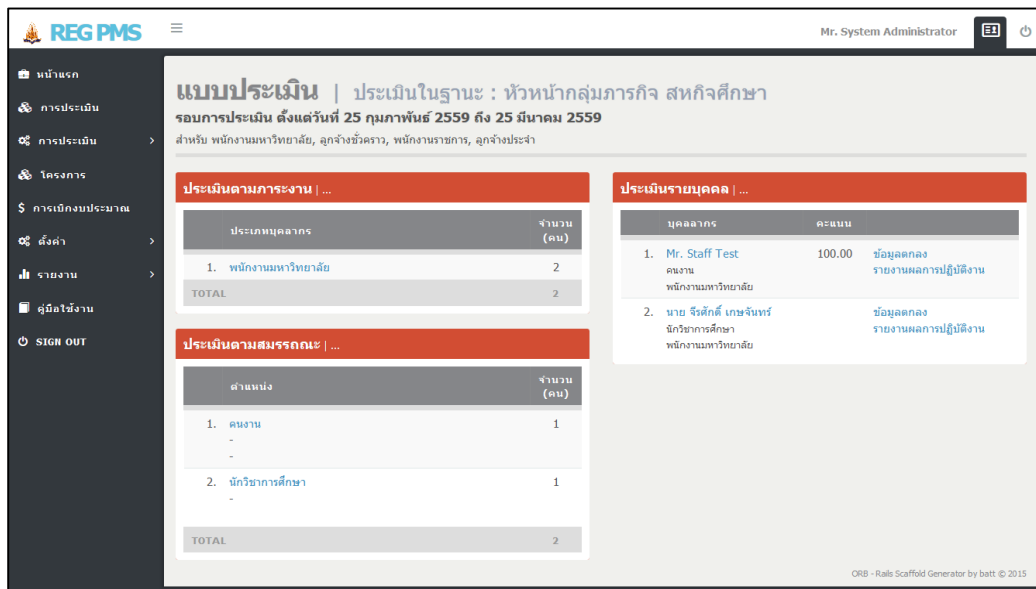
REG PMS

Mr. System Administrator

หน้าแรก
การประเมิน
การประเมิน
โครงการ
การเบิกงบประมาณ
ตั้งค่า
รายงาน
คู่มือใช้งาน
SIGN OUT

แบบประเมิน | ประเมินในฐานะ : หัวหน้ากลุ่มภารกิจ สหกิจศึกษา
รอบการประเมิน ตั้งแต่วันที่ 25 กุมภาพันธ์ 2559 ถึง 25 มีนาคม 2559
สำหรับ พนักงานมหาวิทยาลัย, ลูกจ้างชั่วคราว, พนักงานราชการ, ลูกจ้างประจำ

ประเมินตามภาระงาน | ...

| | ประเภทบุคลากร | จำนวน (คน) |
|---|---|---|
| 1. | พนักงานมหาวิทยาลัย | 2 |
| TOTAL | | 2 |

ประเมินตามสมรรถนะ | ...

| | ตำแหน่ง | จำนวน (คน) |
|---|---|---|
| 1. | คนงาน - - | 1 |
| 2. | นักวิชาการศึกษา - | 1 |
| TOTAL | | 2 |

ประเมินรายบุคคล | ...

| | บุคลากร | คะแนน | |
|---|---|---|---|
| 1. | Mr. Staff Test คนงาน พนักงานมหาวิทยาลัย | 100.00 | ข้อมูลตกลง รายงานผลการปฏิบัติงาน |
| 2. | นาย จีรศักดิ์ เกษจันทร์ นักวิชาการศึกษา พนักงานมหาวิทยาลัย | | ข้อมูลตกลง รายงานผลการปฏิบัติงาน |

ORB - Rails Scaffold Generator by batt © 2015